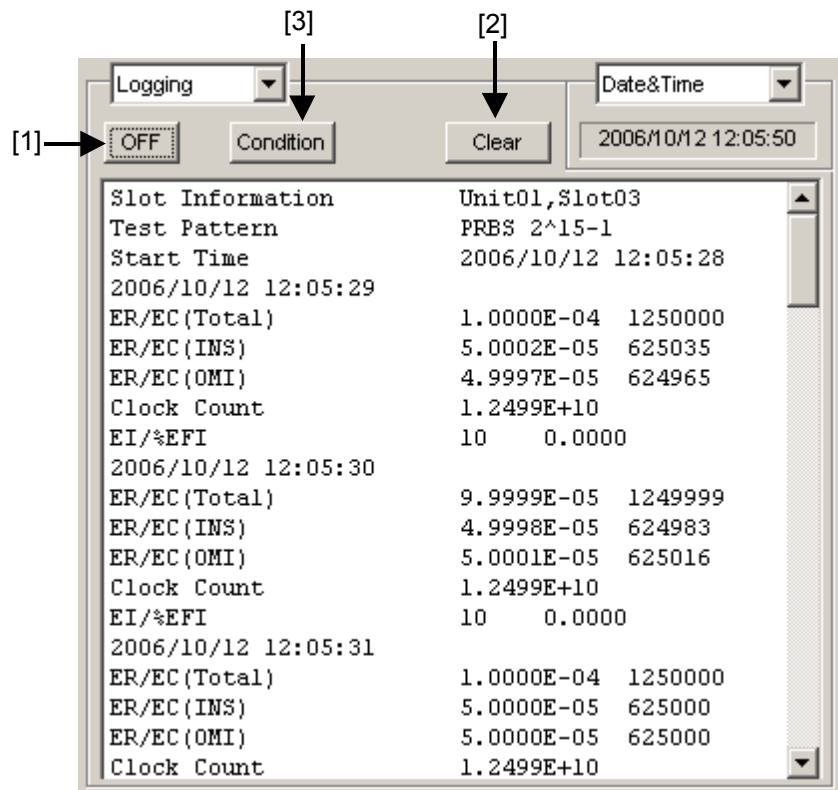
[3]

[2]

Logging

Date&Time

[1]

OFF

Condition

Clear

2006/10/12 12:05:50

| | |
|---|---|
| Slot Information | Unit01,Slot03 |
| Test Pattern | PRBS 2^15-1 |
| Start Time | 2006/10/12 12:05:28 |
| 2006/10/12 12:05:29 | |
| ER/EC(Total) | 1.0000E-04 1250000 |
| ER/EC(INS) | 5.0002E-05 625035 |
| ER/EC(OMI) | 4.9997E-05 624965 |
| Clock Count | 1.2499E+10 |
| EI/%EFI | 10 0.0000 |
| 2006/10/12 12:05:30 | |
| ER/EC(Total) | 9.9999E-05 1249999 |
| ER/EC(INS) | 4.9998E-05 624983 |
| ER/EC(OMI) | 5.0001E-05 625016 |
| Clock Count | 1.2499E+10 |
| EI/%EFI | 10 0.0000 |
| 2006/10/12 12:05:31 | |
| ER/EC(Total) | 1.0000E-04 1250000 |
| ER/EC(INS) | 5.0000E-05 625000 |
| ER/EC(OMI) | 5.0000E-05 625000 |
| Clock Count | 1.2499E+10 |